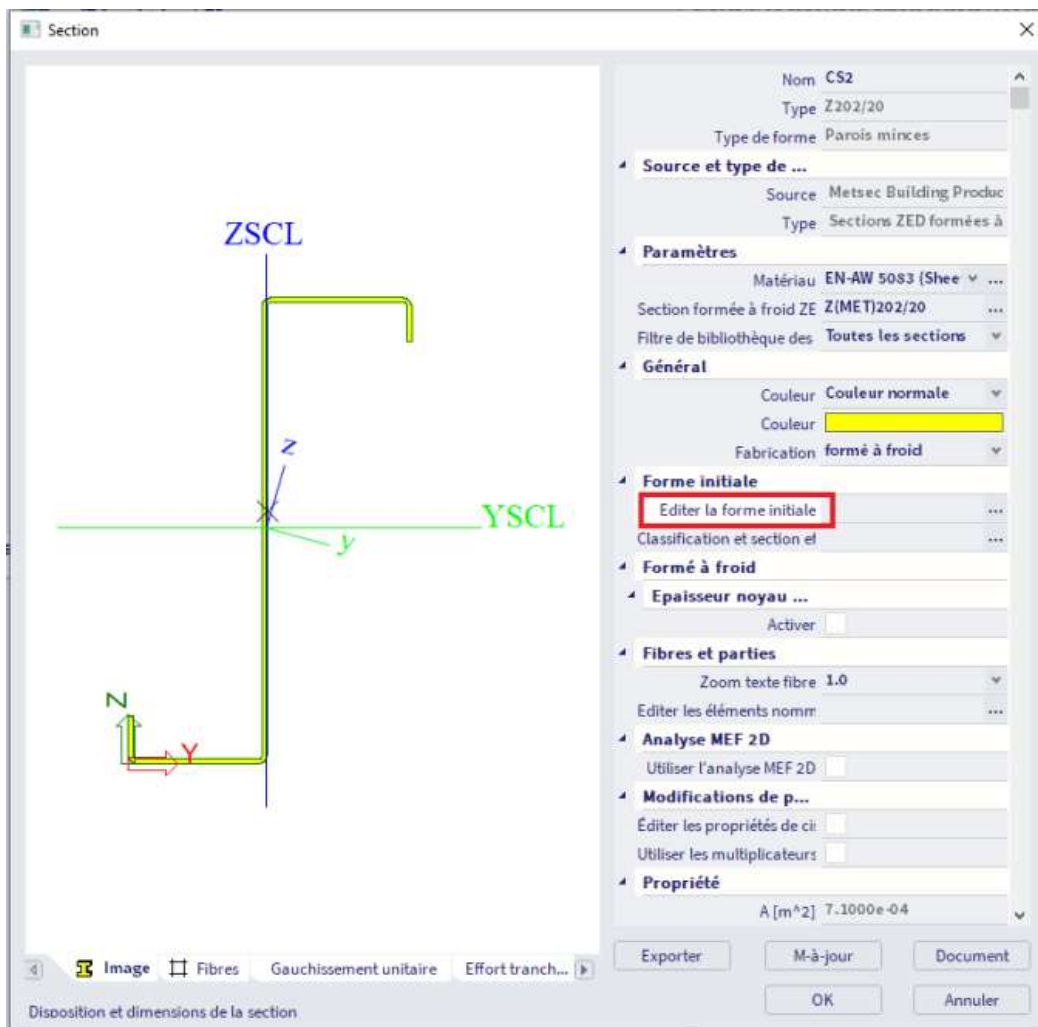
Section

ZSCL

z

YSCL

y

Z

Y

| | |
|---|---|
| Nom | CS2 |
| Type | Z202/20 |
| Type de forme | Parois minces |
| Source et type de ... | |
| Source | Metsec Building Produc |
| Type | Sections ZED formées à |
| Paramètres | |
| Matériau | EN-AW 5083 (Shee ... |
| Section formée à froid ZE | Z(MET)202/20 ... |
| Filtre de bibliothèque des | Toutes les sections |
| Général | |
| Couleur | Couleur normale |
| Couleur | |
| Fabrication | formé à froid |
| Forme initiale | |
| Editer la forme initiale | ... |
| Classification et section ef | ... |
| Formé à froid | |
| Epaisseur noyau ... | |
| Activer | |
| Fibres et parties | |
| Zoom texte fibre | 1.0 |
| Editer les éléments nomm | ... |
| Analyse MEF 2D | |
| Utiliser l'analyse MEF 2D | |
| Modifications de p... | |
| Éditer les propriétés de ci | |
| Utiliser les multiplicateurs | |
| Propriété | |
| A [m^2] | 7.1000e-04 |

Image Fibres Gauchissement unitaire Effort tranch...

Exporter M-à-jour Document

OK Annuler

Disposition et dimensions de la section